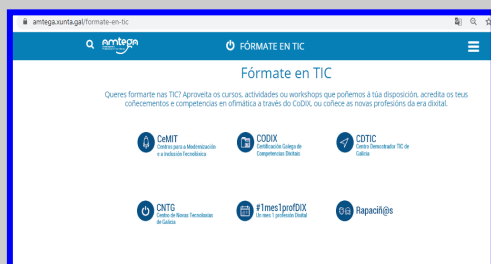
amtega.xunta.gal/formate-en-tic

amtega

FÓRMATE EN TIC

Fórmate en TIC

Queres formarte nas TIC? Aproveita os cursos, actividades ou workshops que poñemos á túa disposición, acredita os teus coñecementos e competencias en ofimática a través do CoDIX, ou coñece as novas profesións da era dixital.

CeMIT
Centros para a Modernización e a Inclusión Tecnolóxica

CODIX
Certificación Galega de Competencias Dixitais

CDTIC
Centro Demostrador TIC de Galicia

CNTG
Centro de Novas Tecnoloxías de Galicia

#1mes1profDIX
Un mes 1 profesión Dixital

Rapaciñ@s